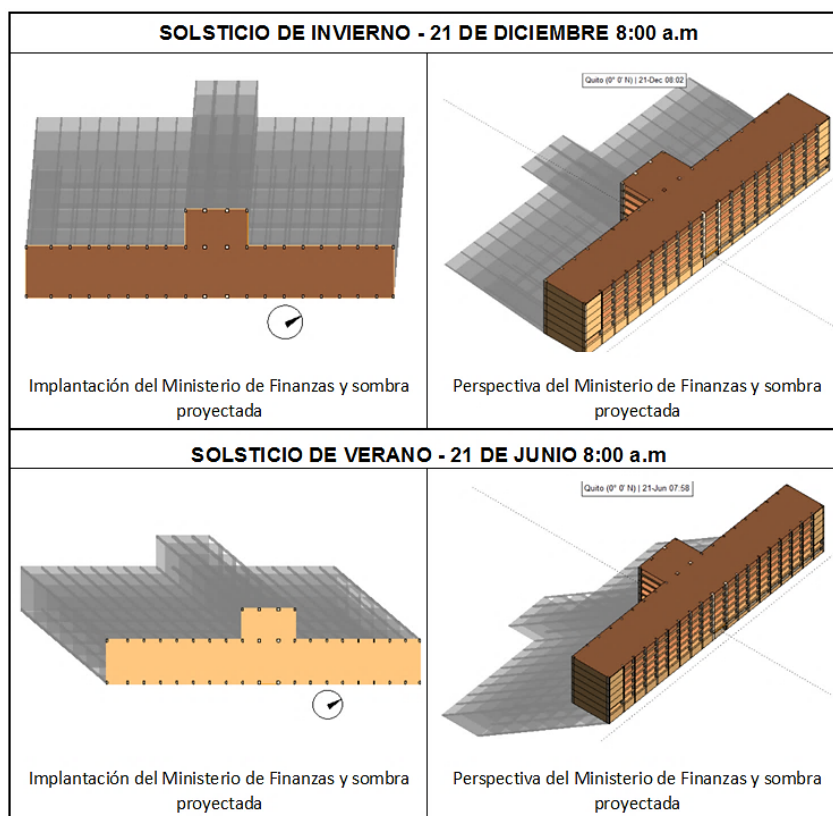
SOLSTICIO DE INVIERNO - 21 DE DICIEMBRE 8:00 a.m

| | |
|---|---|
| | Quito (0° 0' N) \| 21-Dec 08:02 |
| Implantación del Ministerio de Finanzas y sombra proyectada | Perspectiva del Ministerio de Finanzas y sombra proyectada |

SOLSTICIO DE VERANO - 21 DE JUNIO 8:00 a.m

| | |
|---|---|
| | Quito (0° 0' N) \| 21-Jun 07:58 |
| Implantación del Ministerio de Finanzas y sombra proyectada | Perspectiva del Ministerio de Finanzas y sombra proyectada |